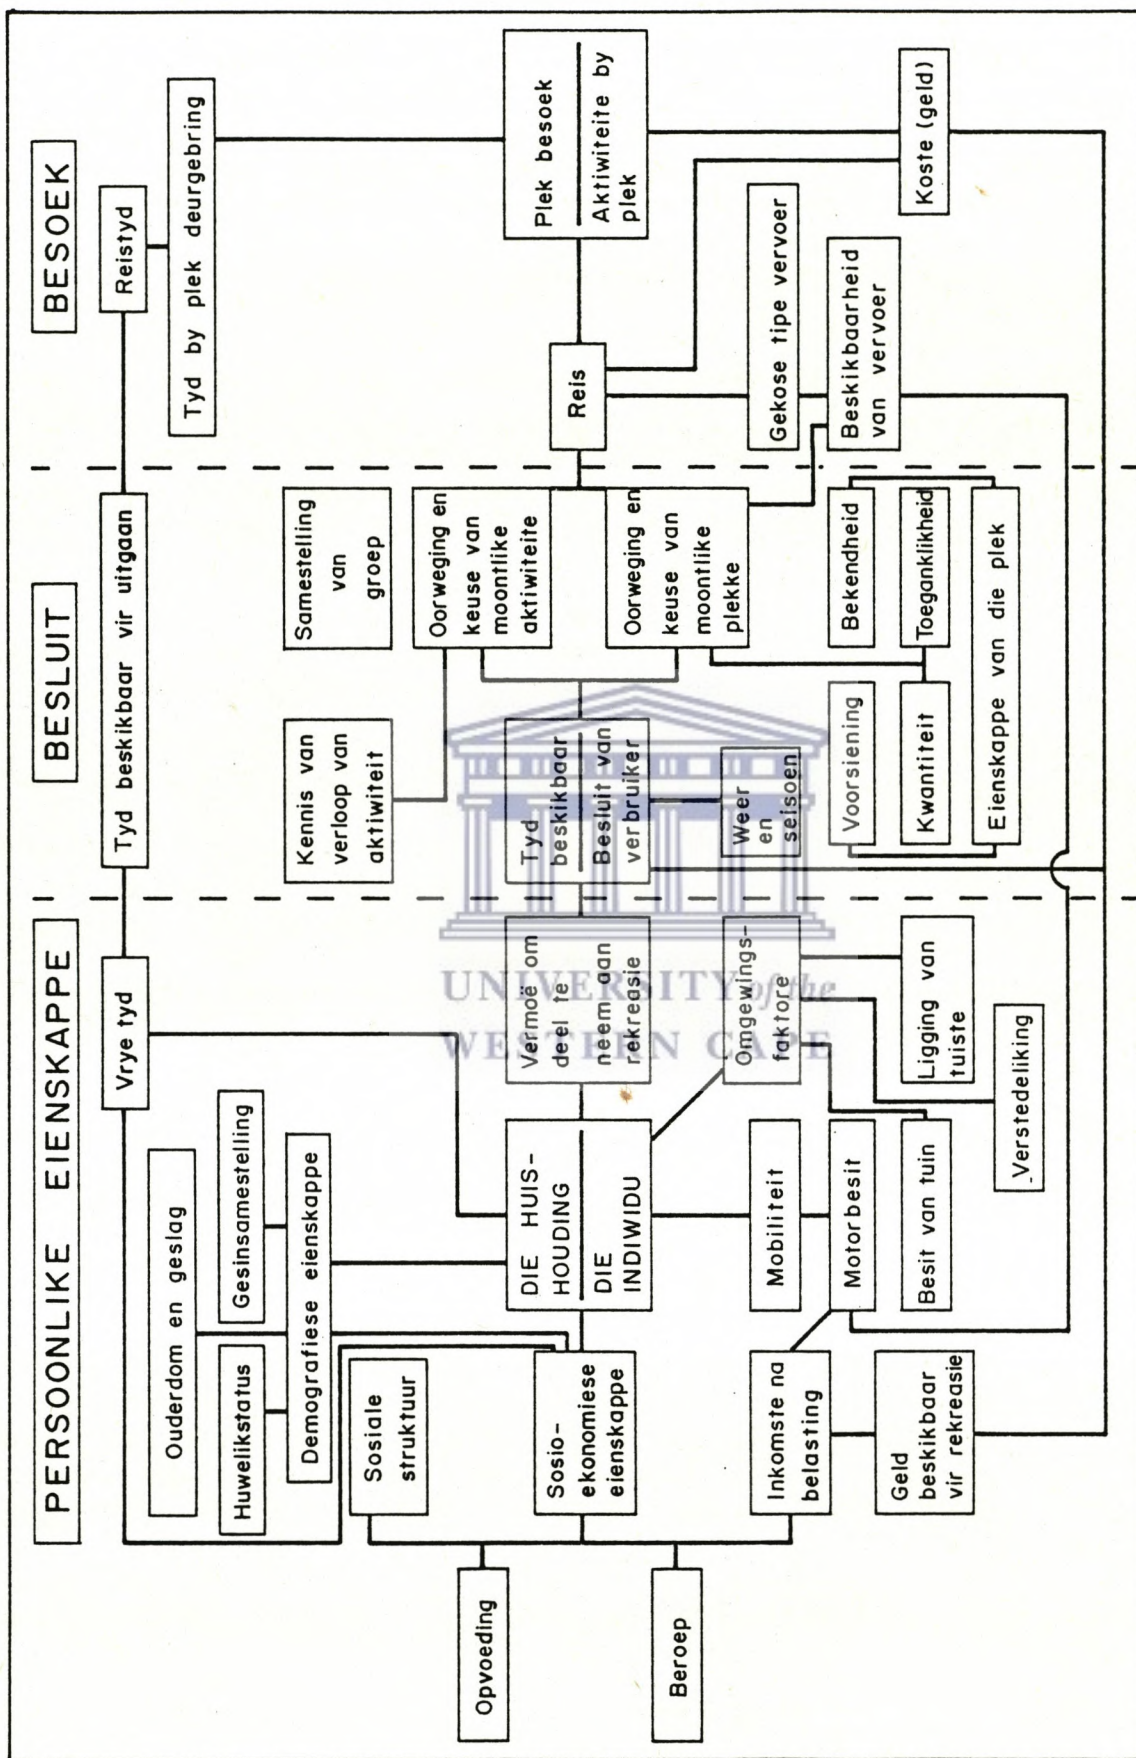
PERSOONLIKE EIENSKAPPE

BESLUIT

BESOEK

Vrye tyd

Tyd beskikbaar vir uitgaan

Reistyd

Tyd by plek deurgebring

Plek besoek

Aktiwiteite by plek

Koste (geld)

Ouderdom en geslag

Gesinsamestelling

Huwelikstatus

Demografiese eienskappe

Sosiale struktuur

Sosio-ekonomiese eienskappe

DIE HUISHOUDING

DIE INDIWIDU

Vermoë om deel te neem aan rekreasie

Omgewingsfaktore

Kennis van verloop van aktiwiteit

Samestelling van groep

Oorweging en keuse van moontlike aktiwiteite

Oorweging en keuse van moontlike plekke

Tyd beskikbaar

Besluit van verbruiker

Weer en seisoen

Reis

Gekose tipe vervoer

Beskikbaarheid van vervoer

Bekendheid

Toeganklikheid

Eienskappe van die plek

Voorsiening

Kwantiteit

Ligging van tuiste

Verstedeliking

Mobiliteit

Motorbesit

Besit van tuin

Inkomste na belasting

Geld beskikbaar vir rekreasie

Opvoeding

Beroep

UNIVERSITY of the WESTERN CAPE